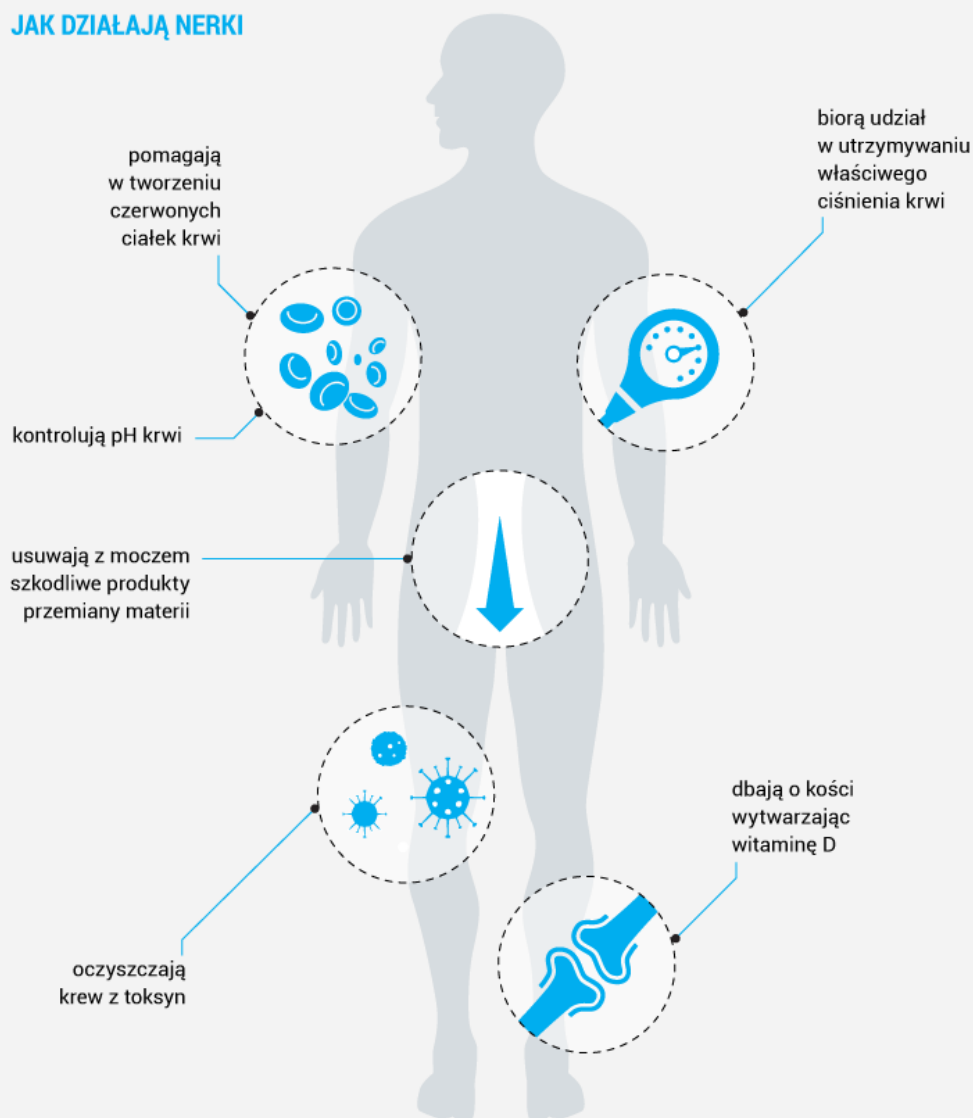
JAK DZIAŁAJĄ NERKI

pomagają w tworzeniu czerwonych ciałek krwi

biorą udział w utrzymywaniu właściwego ciśnienia krwi

kontrolują pH krwi

usuwają z moczem szkodliwe produkty przemiany materii

dbają o kości wytwarzając witaminę D

oczyszczają krew z toksyn